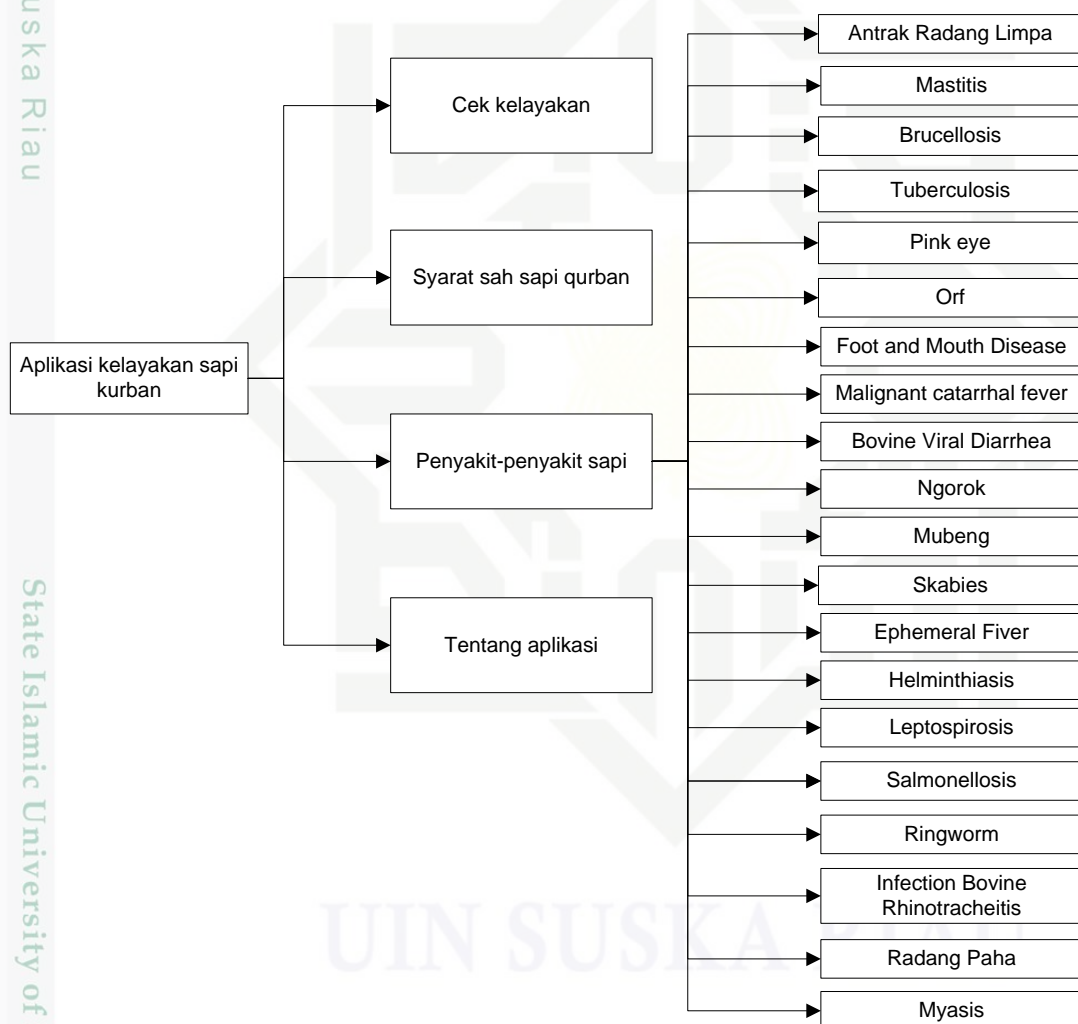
uska Riau

State Islamic University of

Aplikasi kelayakan sapi kurban

Cek kelayakan

Syarat sah sapi qurban

Penyakit-penyakit sapi

Tentang aplikasi

Antrak Radang Limpa

Mastitis

Brucellosis

Tuberculosis

Pink eye

Orf

Foot and Mouth Disease

Malignant catarrhal fever

Bovine Viral Diarrhea

Ngorok

Mubeng

Skabies

Ephemeral Fiver

Helminthiasis

Leptospirosis

Salmonellosis

Ringworm

Infection Bovine Rhinotracheitis

Radang Paha

Myasis

UIN SUSKA RIAU